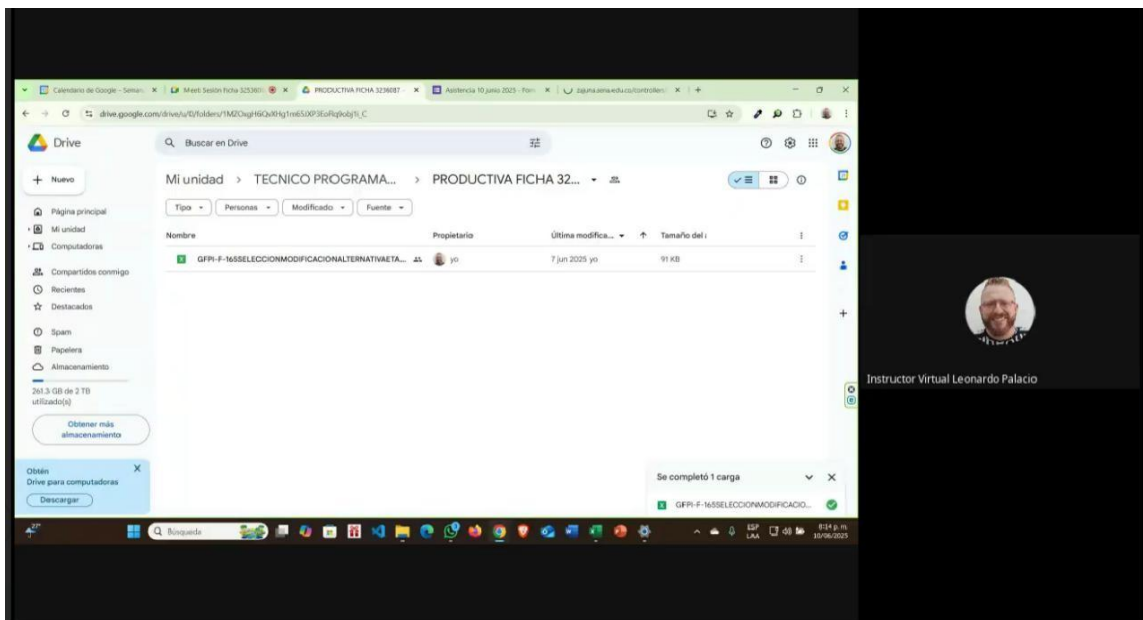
Calendario de Google - Seman | Meet: Sesión ficha 325360 | PRODUCTIVA FICHA 3236087 | Asistencia 10 junio 2025 - Form | zajuna.sena.edu.co/controller/ | +

drive.google.com/drive/u/0/folders/1MZOxgH6QxXHg1m65XP3EoRq9objYi_C

Drive

Buscar en Drive

+ Nuevo

Página principal
Mi unidad
Computadoras
Compartidos conmigo
Recientes
Destacados
Spam
Papelera
Almacenamiento

261.3 GB de 2 TB utilizado(s)

Obtener más almacenamiento

Obtén
Drive para computadoras
Descargar

Mi unidad > TECNICO PROGRAMA... > PRODUCTIVA FICHA 32...

Tipo | Personas | Modificado | Fuente

| Nombre | Propietario | Última modifica... | Tamaño del |
|---|---|---|---|
| GFPI-F-165SELECCIONMODIFICACIONALTERNATIVAETA... | yo | 7 jun 2025 yo | 91 KB |

Se completó 1 carga
GFPI-F-165SELECCIONMODIFICACIO...

Búsqueda

ESP LAA 8:14 p. m. 10/06/2025

Instructor Virtual Leonardo Palacio